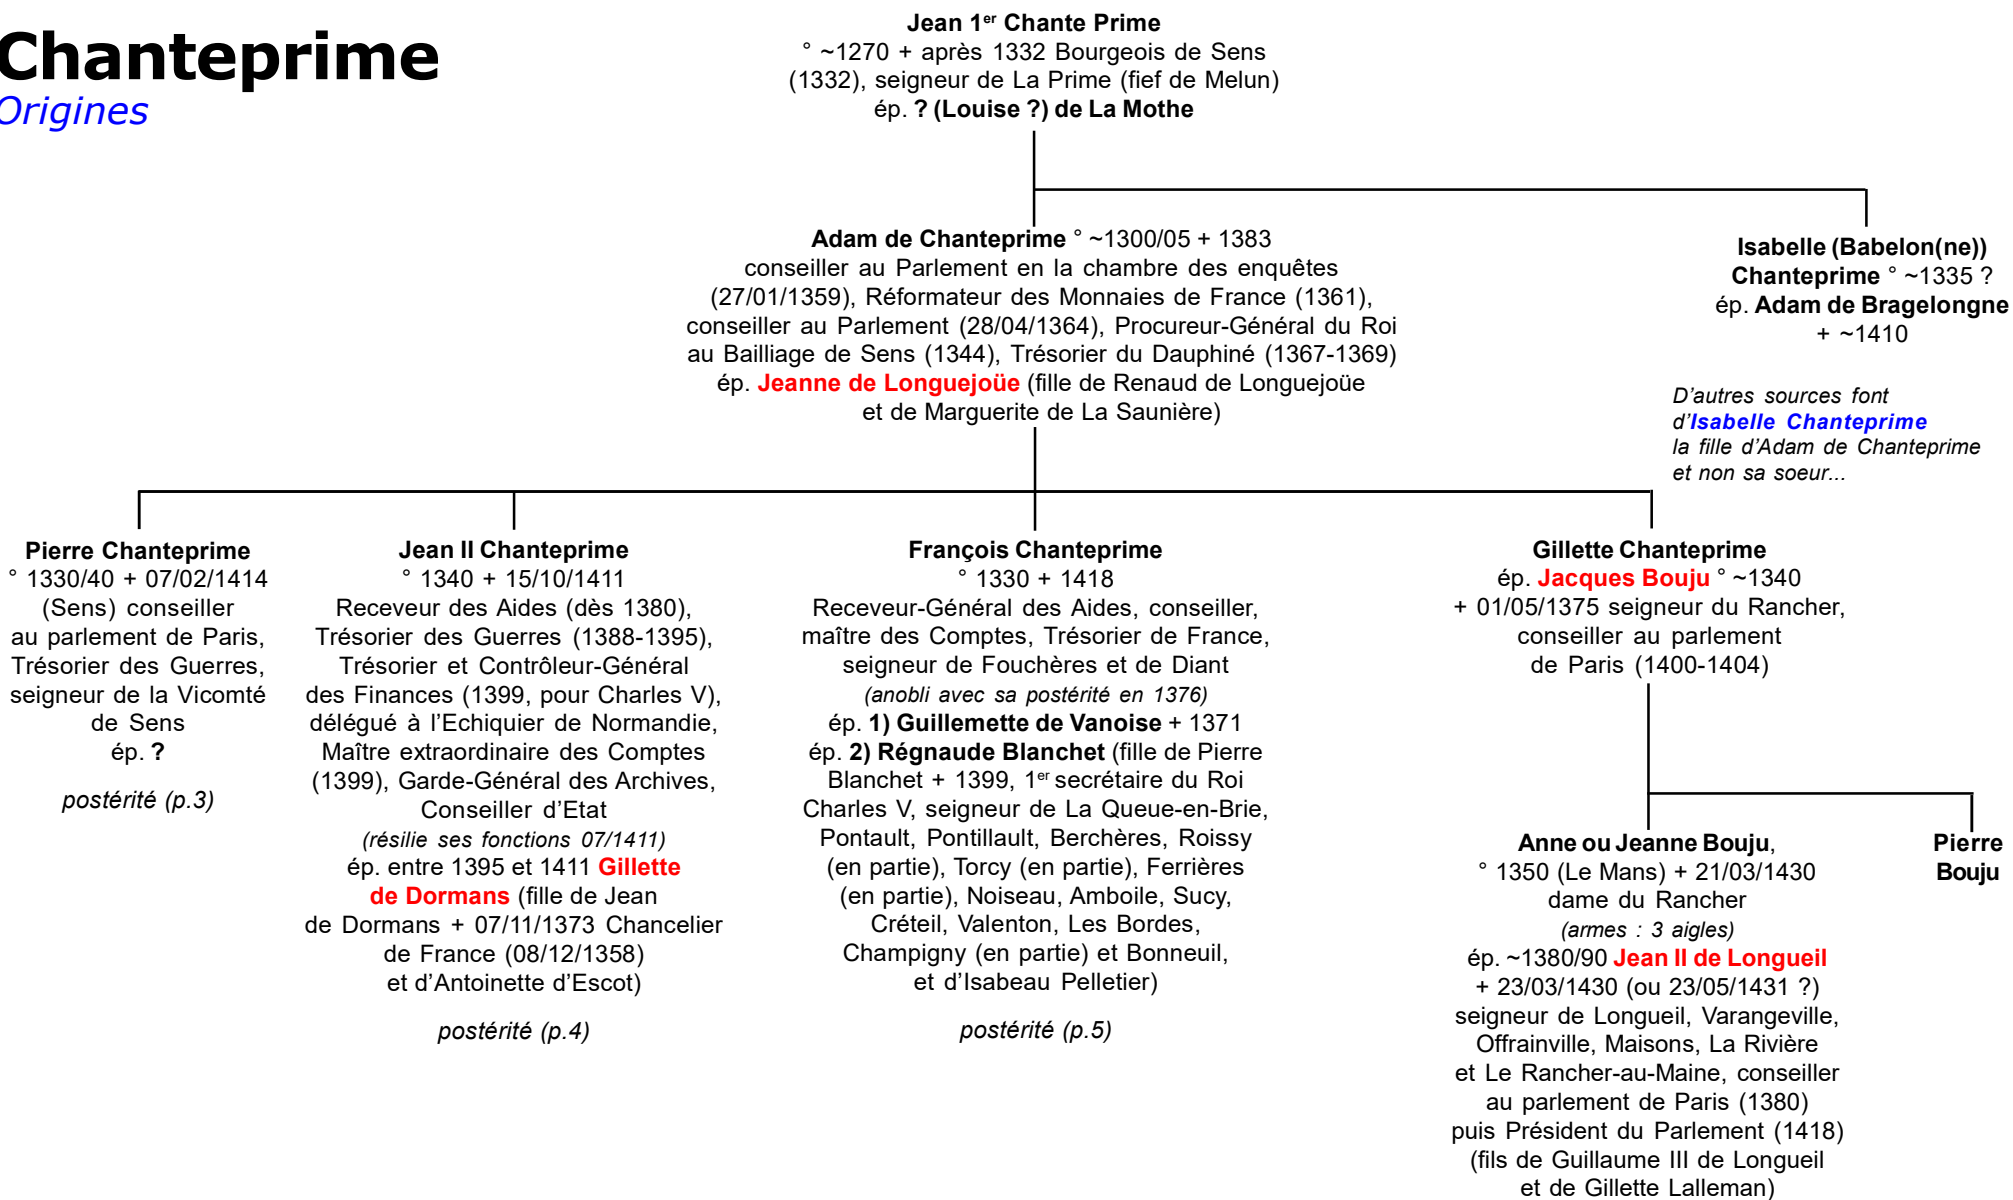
Chanteprime
Origines

Jean 1$^{er}$ Chante Prime
° ~1270 + après 1332 Bourgeois de Sens (1332), seigneur de La Prime (fief de Melun)
ép. ? (Louise ?) de La Mothe

Adam de Chanteprime ° ~1300/05 + 1383
conseiller au Parlement en la chambre des enquêtes (27/01/1359), Réformateur des Monnaies de France (1361), conseiller au Parlement (28/04/1364), Procureur-Général du Roi au Bailliage de Sens (1344), Trésorier du Dauphiné (1367-1369)
ép. Jeanne de Longuejoüe (fille de Renaud de Longuejoüe et de Marguerite de La Saunière)

Isabelle (Babelon(ne)) Chanteprime ° ~1335 ?
ép. Adam de Bragelongne + ~1410

D'autres sources font d'Isabelle Chanteprime la fille d'Adam de Chanteprime et non sa soeur...

Pierre Chanteprime
° 1330/40 + 07/02/1414 (Sens) conseiller au parlement de Paris, Trésorier des Guerres, seigneur de la Vicomté de Sens
ép. ?

postérité (p.3)

Jean II Chanteprime
° 1340 + 15/10/1411
Receveur des Aides (dès 1380), Trésorier des Guerres (1388-1395), Trésorier et Contrôleur-Général des Finances (1399, pour Charles V), délégué à l'Echiquier de Normandie, Maître extraordinaire des Comptes (1399), Garde-Général des Archives, Conseiller d'Etat
(résilie ses fonctions 07/1411)
ép. entre 1395 et 1411 Gillette de Dormans (fille de Jean de Dormans + 07/11/1373 Chancelier de France (08/12/1358) et d'Antoinette d'Escot)

postérité (p.4)

François Chanteprime
° 1330 + 1418
Receveur-Général des Aides, conseiller, maître des Comptes, Trésorier de France, seigneur de Fouchères et de Diant
(anobli avec sa postérité en 1376)
ép. 1) Guillemette de Vanoise + 1371
ép. 2) Régnaude Blanchet (fille de Pierre Blanchet + 1399, 1$^{er}$ secrétaire du Roi Charles V, seigneur de La Queue-en-Brie, Pontault, Pontillault, Berchères, Roissy (en partie), Torcy (en partie), Ferrières (en partie), Noiseau, Amboile, Sucy, Créteil, Valenton, Les Bordes, Champigny (en partie) et Bonneuil, et d'Isabeau Pelletier)

postérité (p.5)

Gillette Chanteprime
ép. Jacques Bouju ° ~1340 + 01/05/1375 seigneur du Rancher, conseiller au parlement de Paris (1400-1404)

Anne ou Jeanne Bouju,
° 1350 (Le Mans) + 21/03/1430 dame du Rancher
(armes : 3 aigles)
ép. ~1380/90 Jean II de Longueil + 23/03/1430 (ou 23/05/1431 ?) seigneur de Longueil, Varangeville, Offrainville, Maisons, La Rivière et Le Rancher-au-Maine, conseiller au parlement de Paris (1380) puis Président du Parlement (1418) (fils de Guillaume III de Longueil et de Gillette Lalleman)

Pierre Bouju